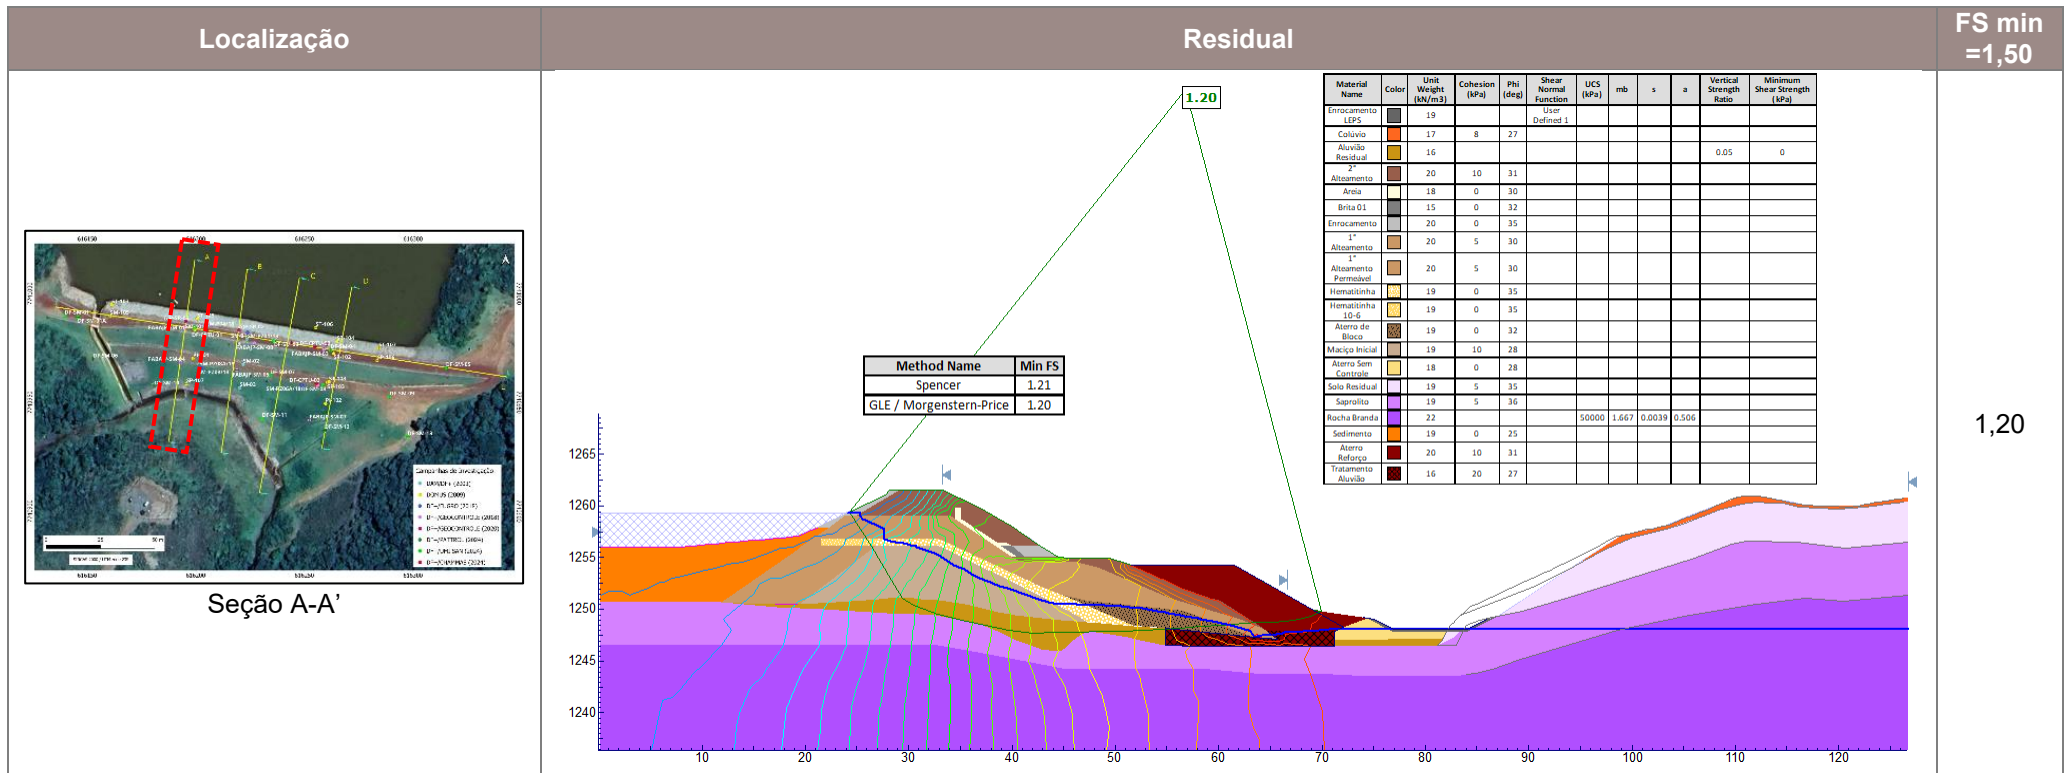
| Localização | Residual | FS min =1,50 |
|---|---|---|
| Seção A-A' | | 1,20 |

A
B
C
D

1.20

| Material Name | Color | Unit Weight (kN/m3) | Cohesion (kPa) | Phi (deg) | Shear Normal Function | UCS (kPa) | mb | s | a | Vertical Strength Ratio | Minimum Shear Strength (kPa) |
|---|---|---|---|---|---|---|---|---|---|---|---|
| Enrocamento LEPS | | 19 | | | User Defined 1 | | | | | | |
| Colúvio | | 17 | 8 | 27 | | | | | | | |
| Aluvião Residual | | 16 | | | | | | | | 0.05 | 0 |
| 2° Alteamento | | 20 | 10 | 31 | | | | | | | |
| Areia | | 18 | 0 | 30 | | | | | | | |
| Brita 01 | | 15 | 0 | 32 | | | | | | | |
| Enrocamento | | 20 | 0 | 35 | | | | | | | |
| 1° Alteamento | | 20 | 5 | 30 | | | | | | | |
| 1° Alteamento Permeável | | 20 | 5 | 30 | | | | | | | |
| Hematitinha | | 19 | 0 | 35 | | | | | | | |
| Hematitinha 10-6 | | 19 | 0 | 35 | | | | | | | |
| Aterro de Bloco | | 19 | 0 | 32 | | | | | | | |
| Maciço Inicial | | 19 | 10 | 28 | | | | | | | |
| Aterro Sem Controle | | 18 | 0 | 28 | | | | | | | |
| Solo Residual | | 19 | 5 | 35 | | | | | | | |
| Saprolito | | 19 | 5 | 36 | | | | | | | |
| Rocha Branda | | 22 | | | | 50000 | 1.667 | 0.0039 | 0.506 | | |
| Sedimento | | 19 | 0 | 25 | | | | | | | |
| Aterro Reforço | | 20 | 10 | 31 | | | | | | | |
| Tratamento Aluvião | | 16 | 20 | 27 | | | | | | | |

| Method Name | Min FS |
|---|---|
| Spencer | 1.21 |
| GLE / Morgenstern-Price | 1.20 |

1265
1260
1255
1250
1245
1240

10 20 30 40 50 60 70 80 90 100 110 120